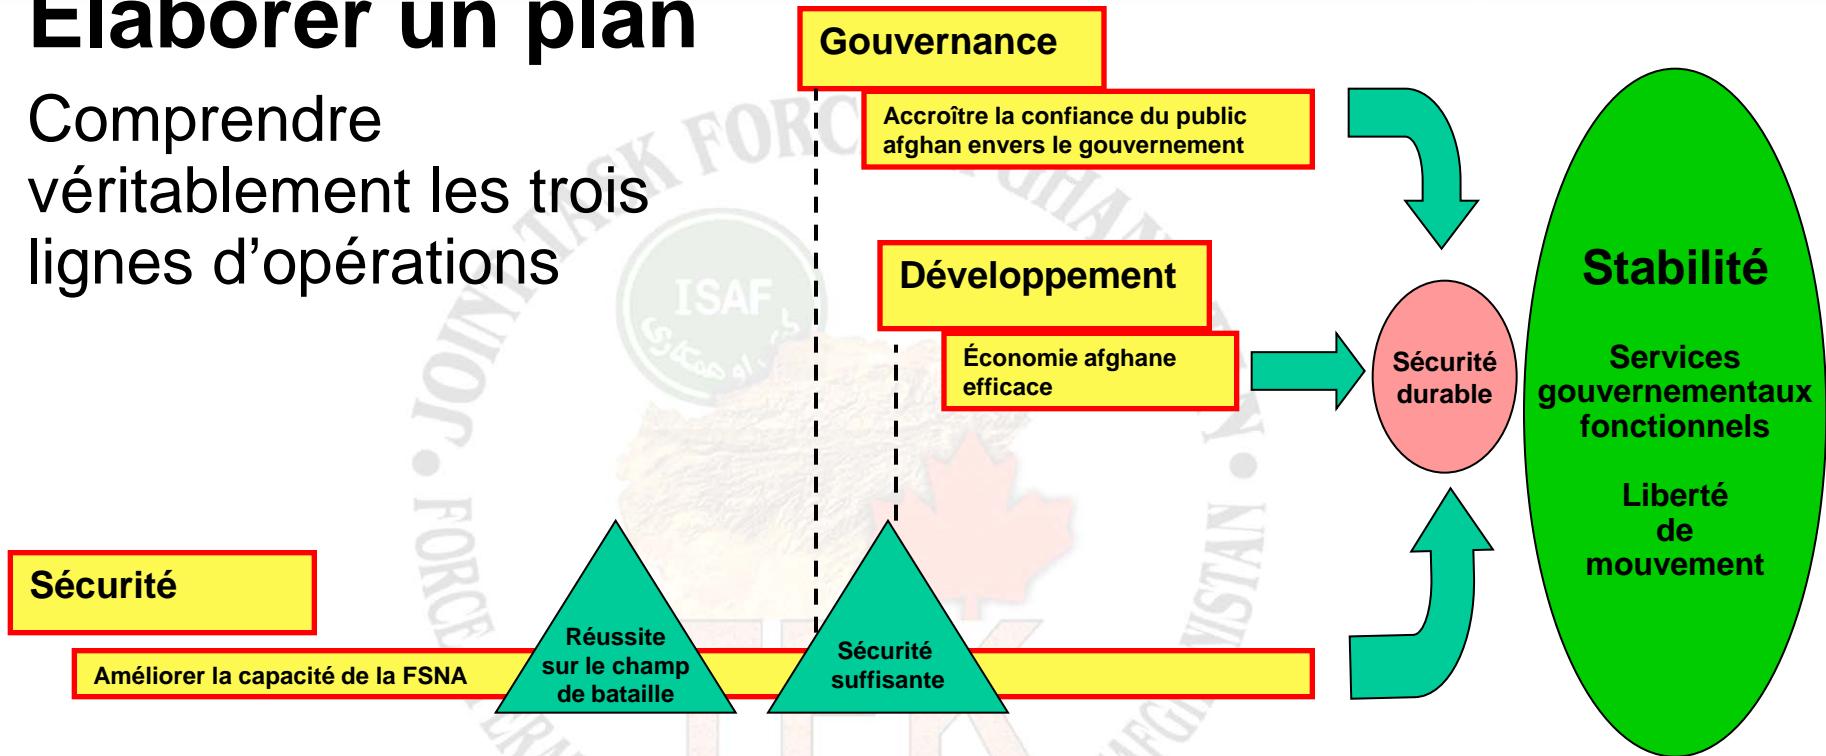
Élaborer un plan

Comprendre véritablement les trois lignes d'opérations

Gouvernance

Accroître la confiance du public afghan envers le gouvernement

Développement

Économie afghane efficace

Sécurité durable

Stabilité

Services gouvernementaux fonctionnels

Liberté de mouvement

Sécurité

Améliorer la capacité de la FSNA

Réussite sur le champ de bataille

Sécurité suffisante

JOINT TASK FORCE AFGHANISTAN

ISAF